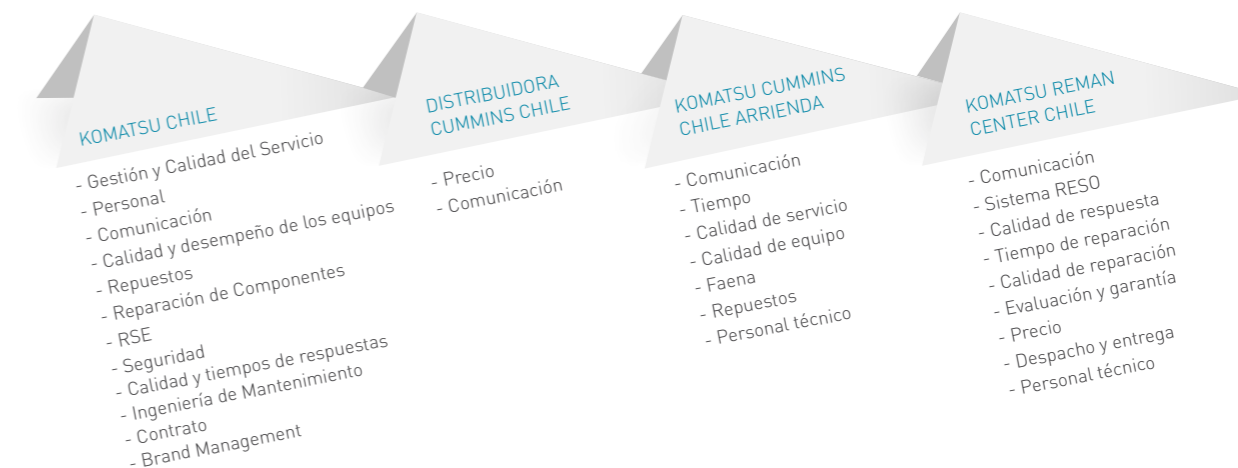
KOMATSU CHILE

- Gestión y Calidad del Servicio
- Personal
- Comunicación
- Calidad y desempeño de los equipos
- Repuestos
- Reparación de Componentes
- RSE
- Seguridad
- Calidad y tiempos de respuestas
- Ingeniería de Mantenimiento
- Contrato
- Brand Management

DISTRIBUIDORA CUMMINS CHILE

- Precio
- Comunicación

KOMATSU CUMMINS CHILE ARRIENDA

- Comunicación
- Tiempo
- Calidad de servicio
- Calidad de equipo
- Faena
- Repuestos
- Personal técnico

KOMATSU REMAN CENTER CHILE

- Comunicación
- Sistema RESO
- Calidad de respuesta
- Tiempo de reparación
- Calidad de reparación
- Evaluación y garantía
- Precio
- Despacho y entrega
- Personal técnico